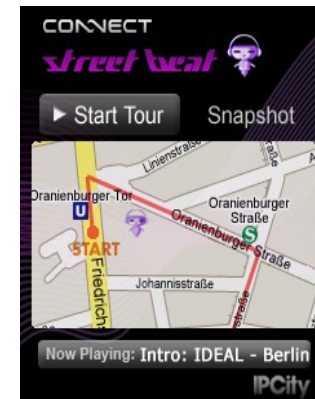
CONNECT
street beat

► Start Tour
Snapshot

Linienstraße
Oranienburger Tor
U
Oranienburger Straße
S
Oranienburger Straße
START
Friedrichstraße
Johannisstraße

Now Playing: Intro: IDEAL - Berlin

IPCity